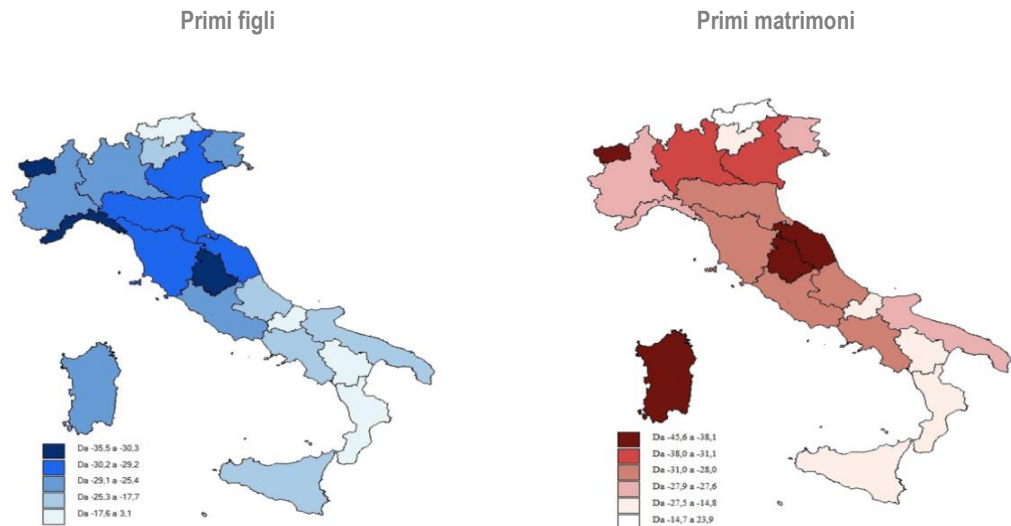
Primi figli

Da -35,5 a -30,3
Da -30,2 a -29,2
Da -29,1 a -25,4
Da -25,3 a -17,7
Da -17,6 a 3,1

Primi matrimoni

Da -45,6 a -38,1
Da -38,0 a -31,1
Da -31,0 a -28,0
Da -27,9 a -27,6
Da -27,5 a -14,8
Da -14,7 a 23,9